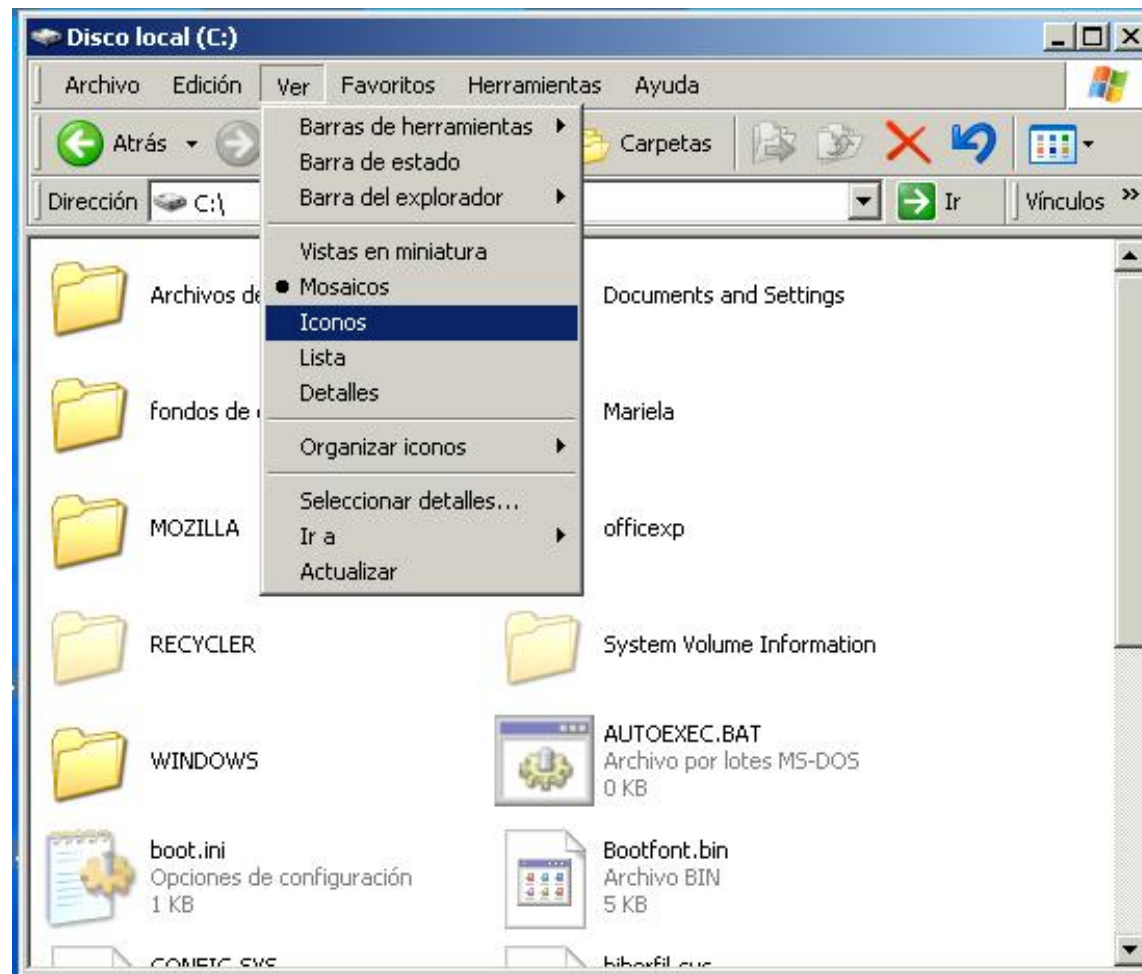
Disco local (C:)

Archivo Edición Ver Favoritos Herramientas Ayuda

Atrás

Carpetas

Dirección C:\

Ir

Vínculos »

Barras de herramientas
Barra de estado
Barra del explorador
Vistas en miniatura
Mosaicos
Iconos
Lista
Detalles
Organizar iconos
Seleccionar detalles...
Ir a
Actualizar

Archivos de

Documents and Settings

fondos de

Mariela

MOZILLA

officexp

RECYCLER

System Volume Information

WINDOWS

AUTOEXEC.BAT
Archivo por lotes MS-DOS
0 KB

boot.ini
Opciones de configuración
1 KB

Bootfont.bin
Archivo BIN
5 KB

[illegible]

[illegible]